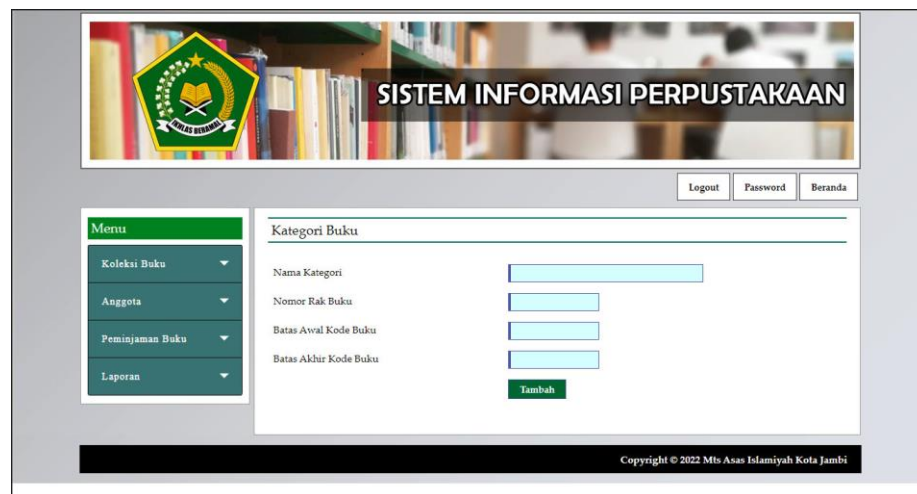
IKHLAS BERAMAL

SISTEM INFORMASI PERPUSTAKAAN

Logout Password Beranda

Menu

Koleksi Buku

Anggota

Peminjaman Buku

Laporan

Kategori Buku

Nama Kategori

Nomor Rak Buku

Batas Awal Kode Buku

Batas Akhir Kode Buku

Tambah

Copyright © 2022 Mts Asas Islamiyah Kota Jambi